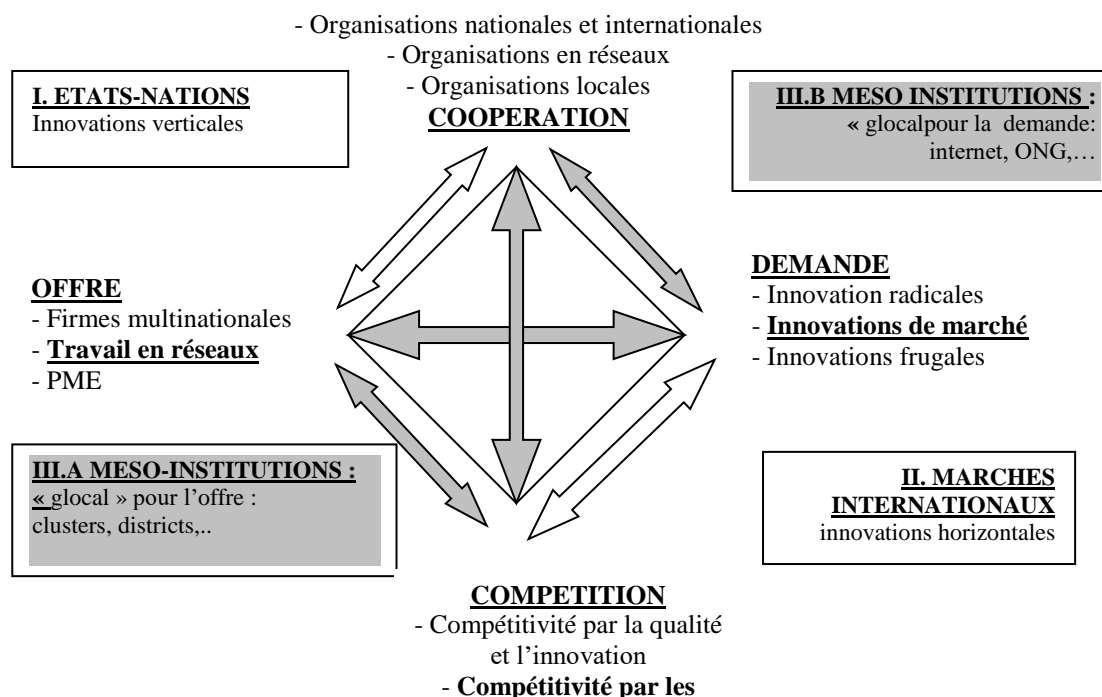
- Organisations nationales et internationales
- Organisations en réseaux
- Organisations locales
COOPERATION

I. ETATS-NATIONS
Innovations verticales

III.B MESO INSTITUTIONS :
« glocalpour la demande: internet, ONG,…

OFFRE
- Firmes multinationales
- Travail en réseaux
- PME

DEMANDE
- Innovation radicales
- Innovations de marché
- Innovations frugales

III.A MESO-INSTITUTIONS :
« glocal » pour l'offre : clusters, districts,..

II. MARCHES INTERNATIONAUX
innovations horizontales

COMPETITION
- Compétitivité par la qualité et l'innovation
- Compétitivité par les